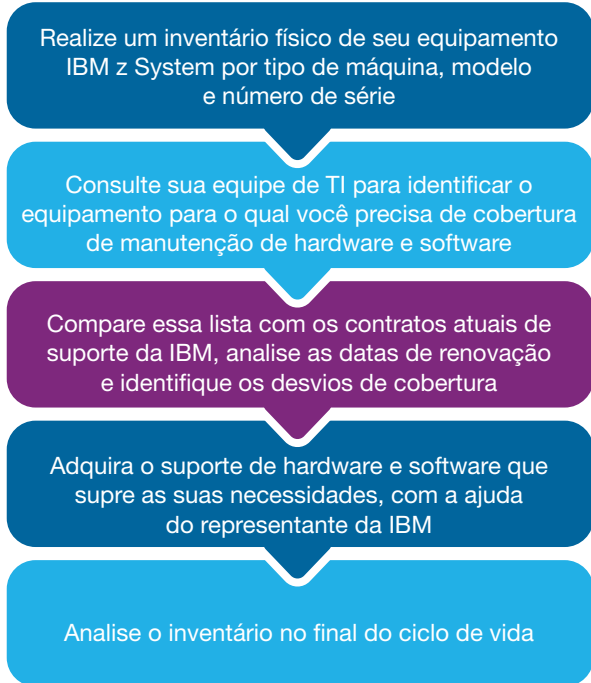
Realize um inventário físico de seu equipamento IBM z System por tipo de máquina, modelo e número de série

Consulte sua equipe de TI para identificar o equipamento para o qual você precisa de cobertura de manutenção de hardware e software

Compare essa lista com os contratos atuais de suporte da IBM, analise as datas de renovação e identifique os desvios de cobertura

Adquira o suporte de hardware e software que supre as suas necessidades, com a ajuda do representante da IBM

Analise o inventário no final do ciclo de vida